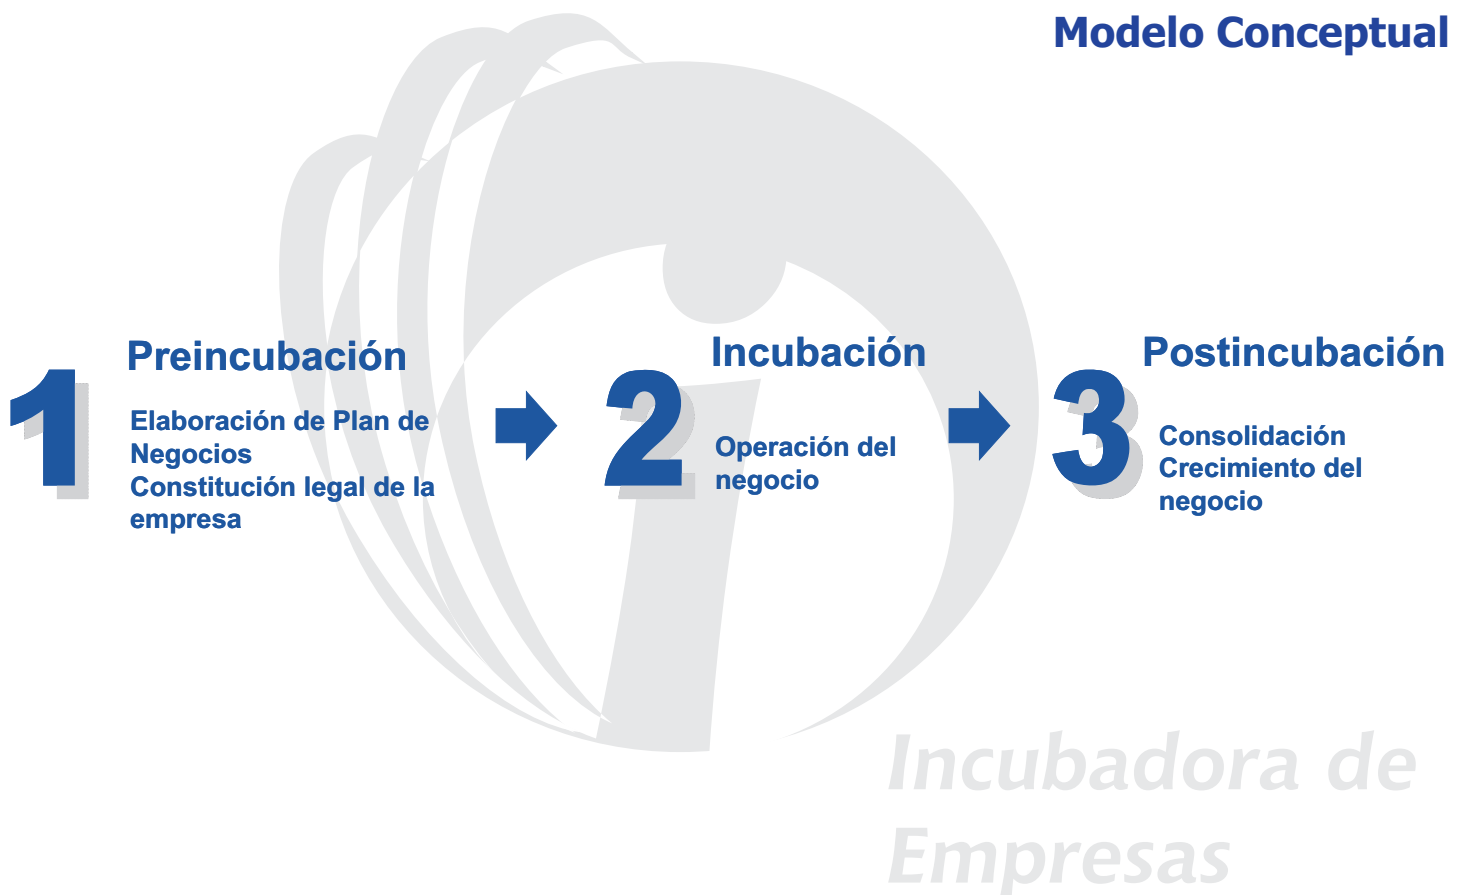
Modelo Conceptual

1 Preincubación

Elaboración de Plan de Negocios
Constitución legal de la empresa

2 Incubación

Operación del negocio

3 Postincubación

Consolidación
Crecimiento del negocio

Incubadora de Empresas